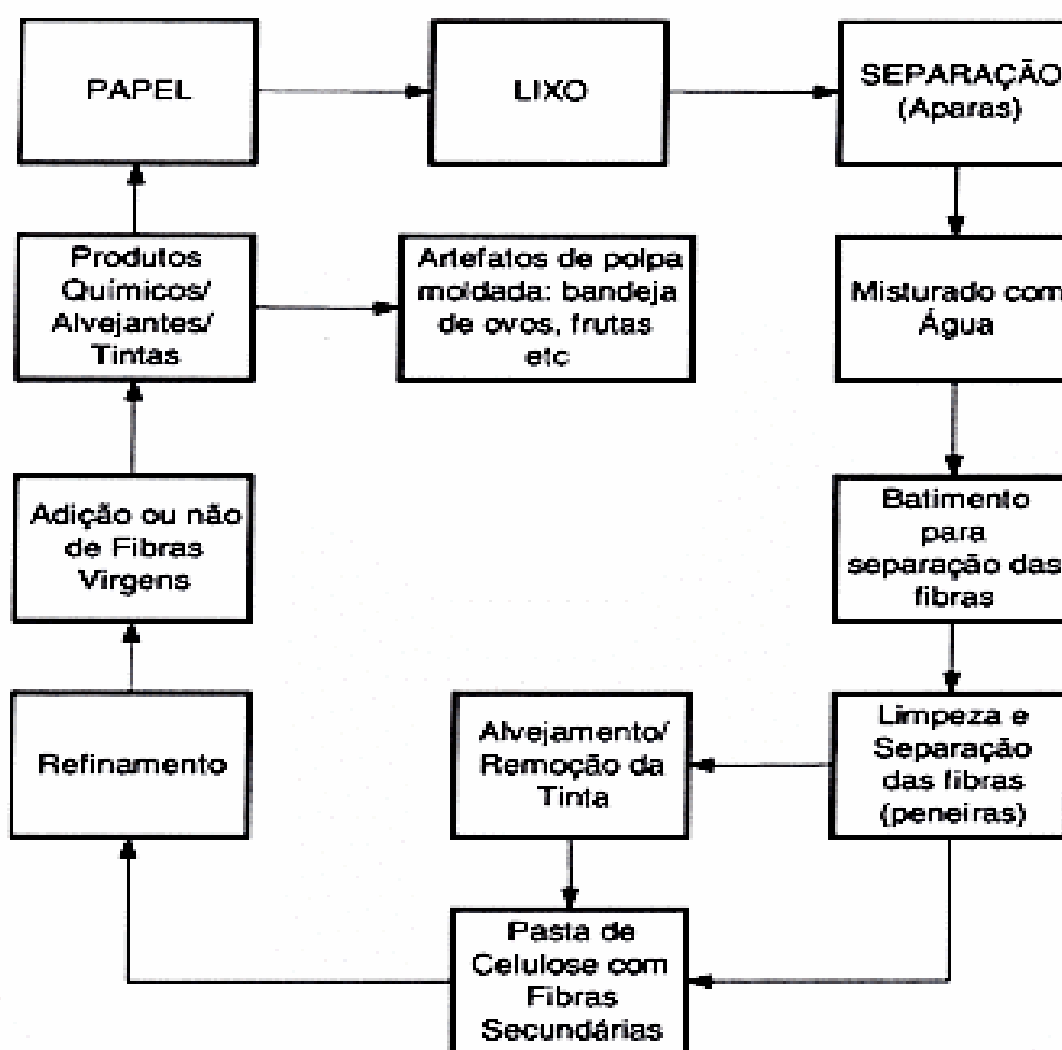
PAPEL

LIXO

SEPARAÇÃO (Aparas)

Produtos Quimicos/ Alvejantes/ Tintas

Artefatos de polpa moldada: bandeja de ovos, frutas etc

Misturado com Água

Adição ou não de Fibras Virgens

Batimento para separação das fibras

Refinamento

Alvejamento/ Remoção da Tinta

Limpeza e Separação das fibras (peneiras)

Pasta de Celulose com Fibras Secundárias